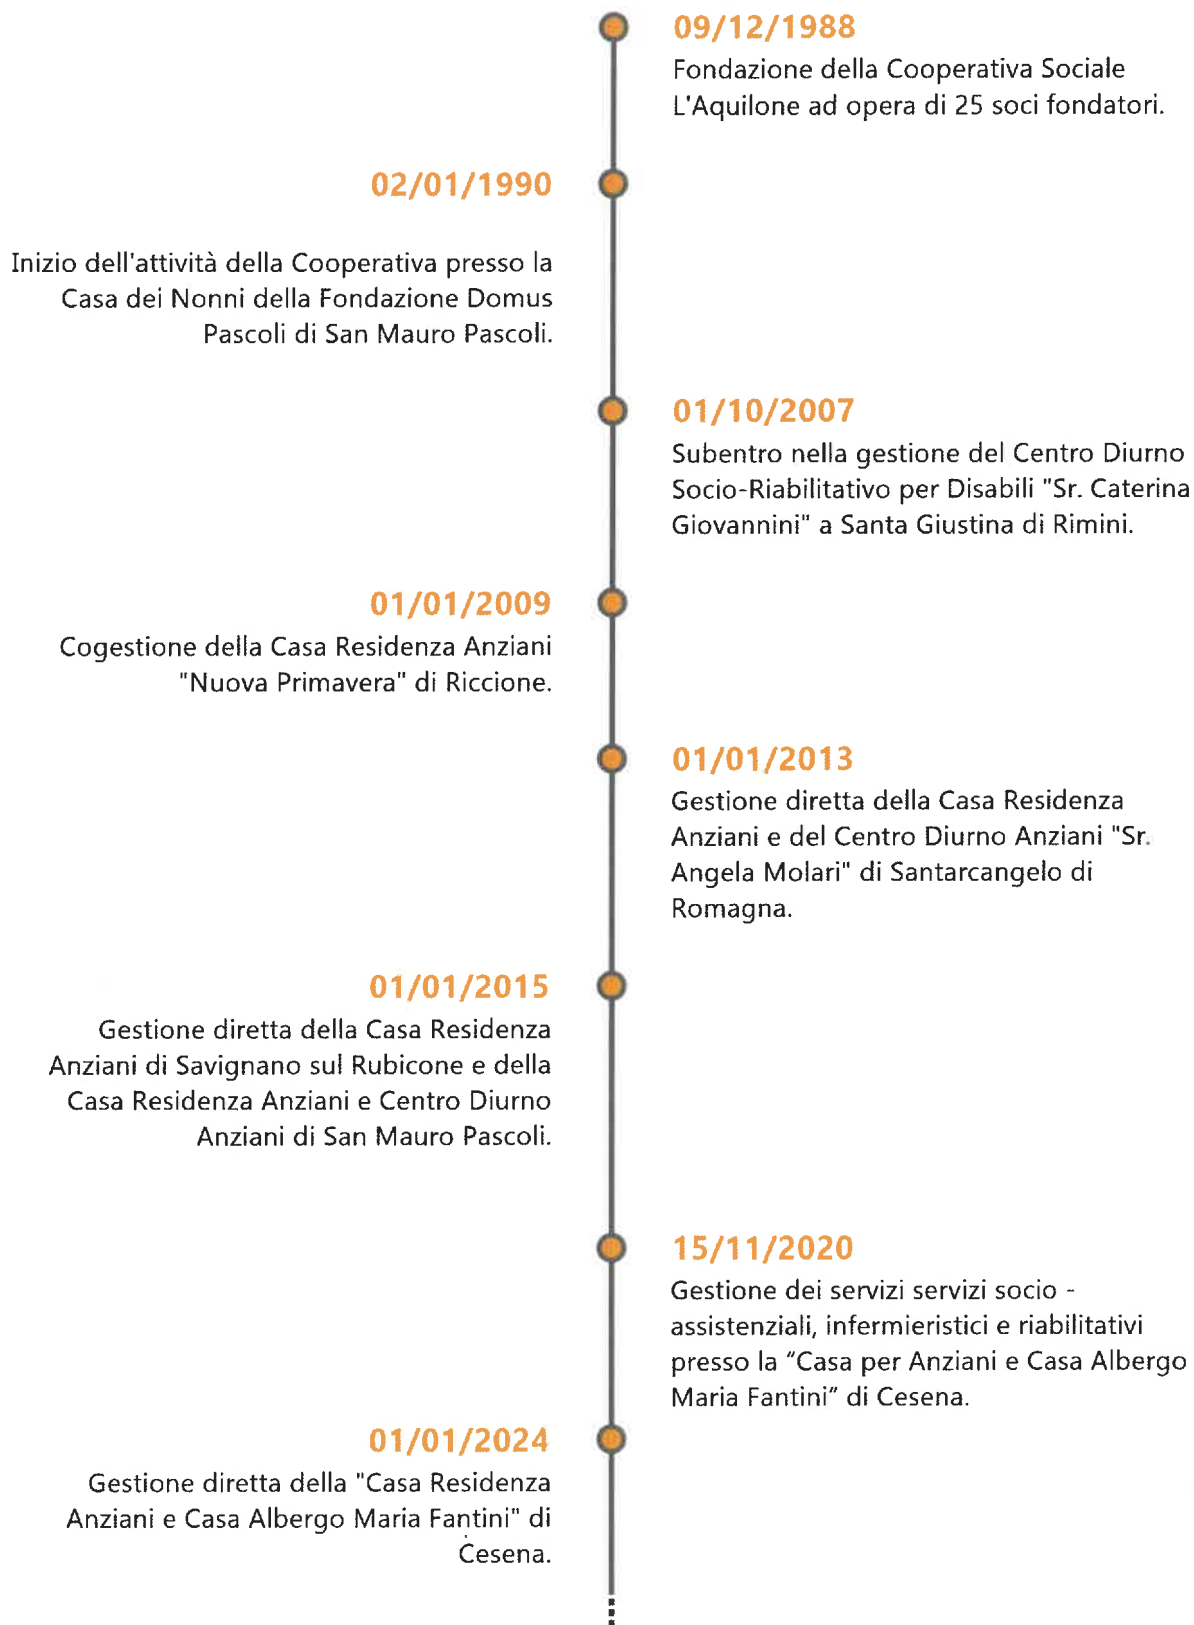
09/12/1988
Fondazione della Cooperativa Sociale L'Aquilone ad opera di 25 soci fondatori.

02/01/1990

Inizio dell'attività della Cooperativa presso la Casa dei Nonni della Fondazione Domus Pascoli di San Mauro Pascoli.

01/10/2007
Subentro nella gestione del Centro Diurno Socio-Riabilitativo per Disabili "Sr. Caterina Giovannini" a Santa Giustina di Rimini.

01/01/2009
Cogestione della Casa Residenza Anziani "Nuova Primavera" di Riccione.

01/01/2013
Gestione diretta della Casa Residenza Anziani e del Centro Diurno Anziani "Sr. Angela Molari" di Santarcangelo di Romagna.

01/01/2015
Gestione diretta della Casa Residenza Anziani di Savignano sul Rubicone e della Casa Residenza Anziani e Centro Diurno Anziani di San Mauro Pascoli.

15/11/2020
Gestione dei servizi servizi socio - assistenziali, infermieristici e riabilitativi presso la “Casa per Anziani e Casa Albergo Maria Fantini” di Cesena.

01/01/2024
Gestione diretta della "Casa Residenza Anziani e Casa Albergo Maria Fantini" di Cesena.